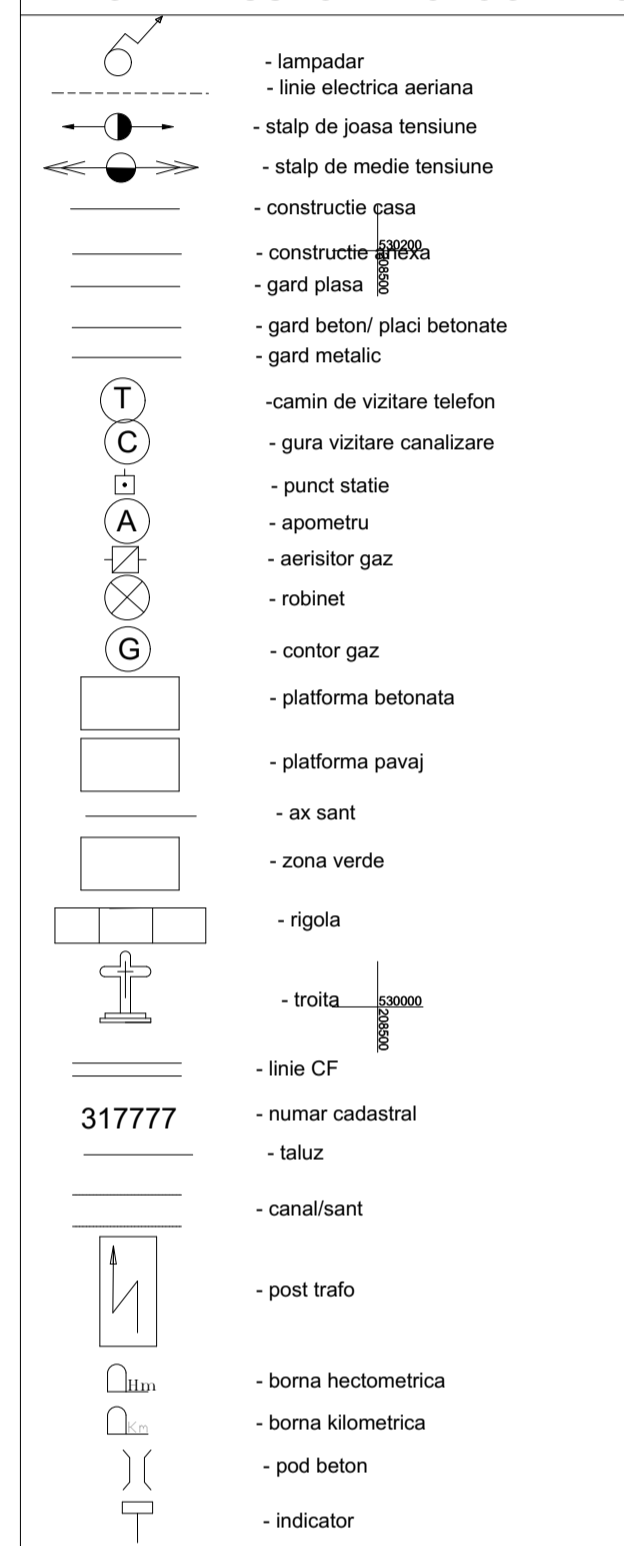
- lampadar
- linie electrica aeriana
- stalp de joasa tensiune
- stalp de medie tensiune
- constructie casa
- constructie anexa
530200
208500
- gard plasa
- gard beton/ placi betonate
- gard metalic
T
-camin de vizitare telefon
C
- gura vizitare canalizare
- punct statie
A
- apometru
- aerisitor gaz
- robinet
G
- contor gaz
- platforma betonata
- platforma pavaj
- ax sant
- zona verde
- rigola
- troita
530000
208500
- linie CF
317777
- numar cadastral
- taluz
- canal/sant
- post trafo
Hm
- borna hectometrica
Km
- borna kilometrica
- pod beton
- indicator